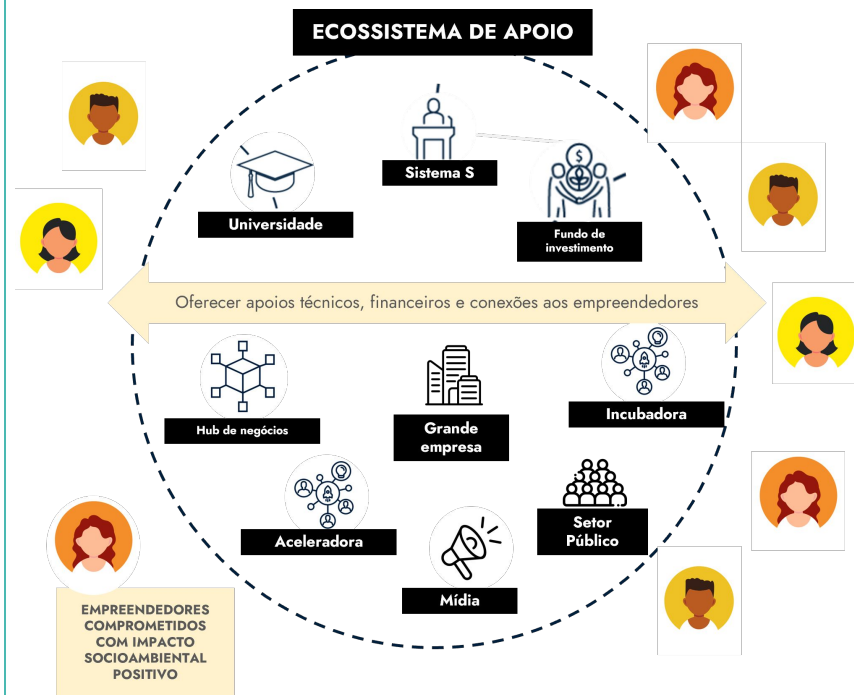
ECOSSISTEMA DE APOIO

Sistema S

Universidade

Fundo de investimento

Oferecer apoios técnicos, financeiros e conexões aos empreendedores

Hub de negócios

Grande empresa

Incubadora

Aceleradora

Setor Público

Mídia

EMPREENDEDORES COMPROMETIDOS COM IMPACTO SOCIOAMBIENTAL POSITIVO